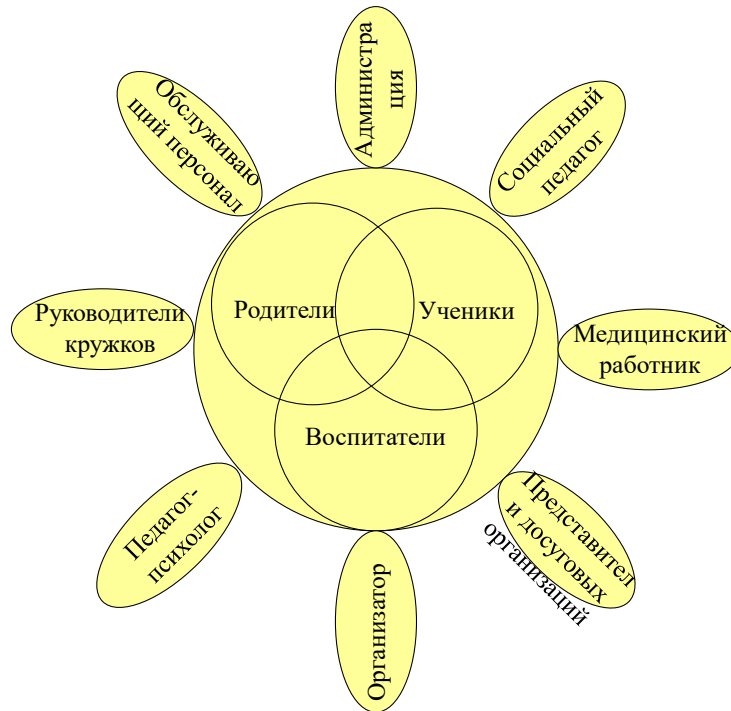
Администра ция

Обслуживающий персонал

Социальный педагог

Родители

Ученики

Руководители кружков

Медицинский работник

Воспитатели

Представители досуговых организаций

Педагог-психолог

Организатор